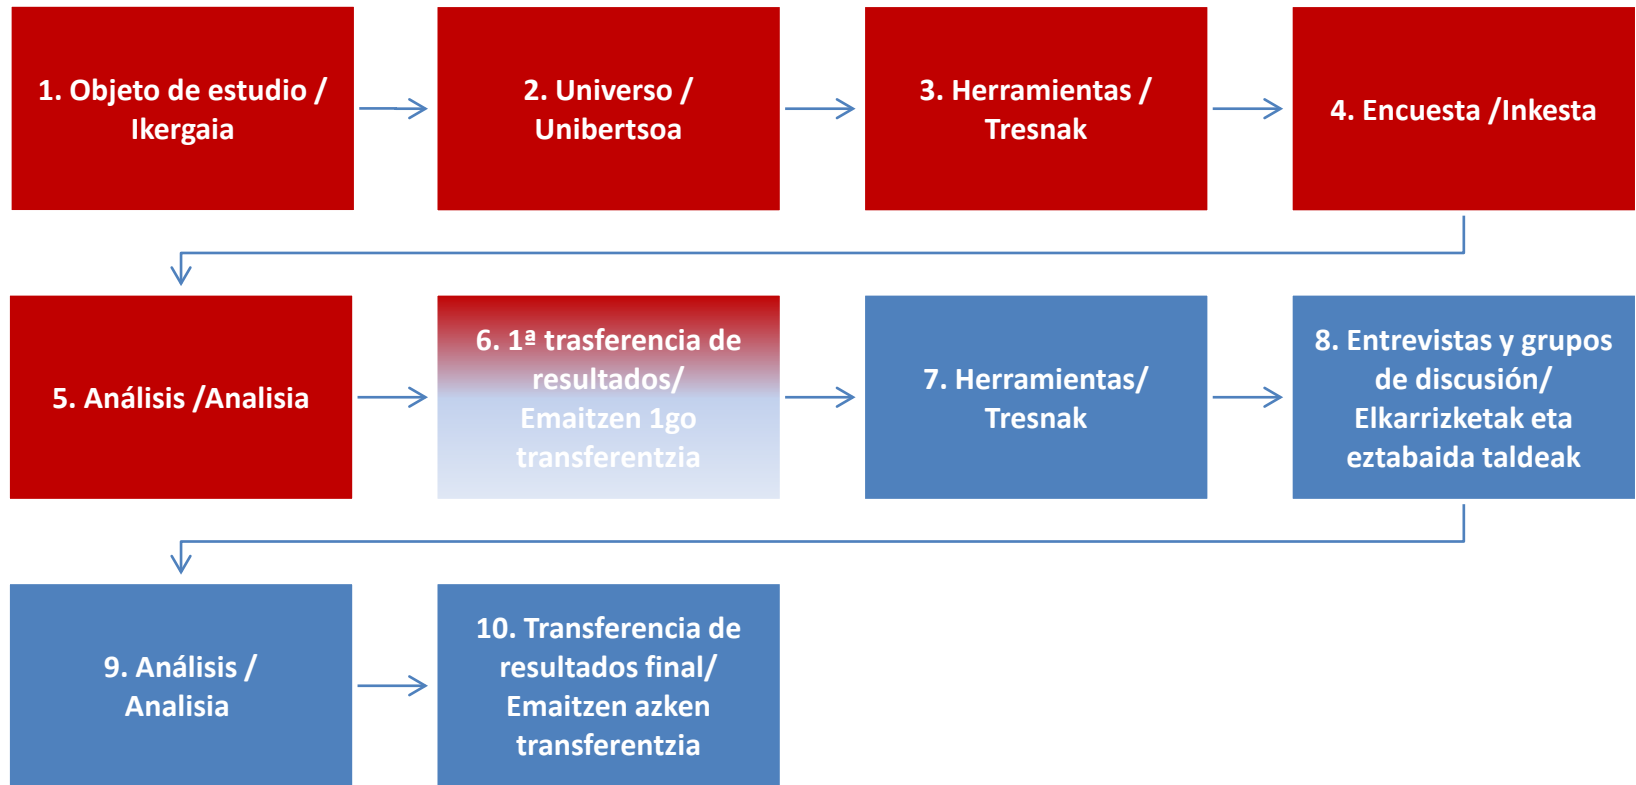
1. Objeto de estudio / Ikergaia

2. Universo / Unibertsoa

3. Herramientas / Tresnak

4. Encuesta /Inkesta

5. Análisis /Analisia

6. 1ª trasferencia de resultados/ Emaitzen 1go transferentzia

7. Herramientas/ Tresnak

8. Entrevistas y grupos de discusión/ Elkarrizketak eta eztabaida taldeak

9. Análisis / Analisia

10. Transferencia de resultados final/ Emaitzen azken transferentzia